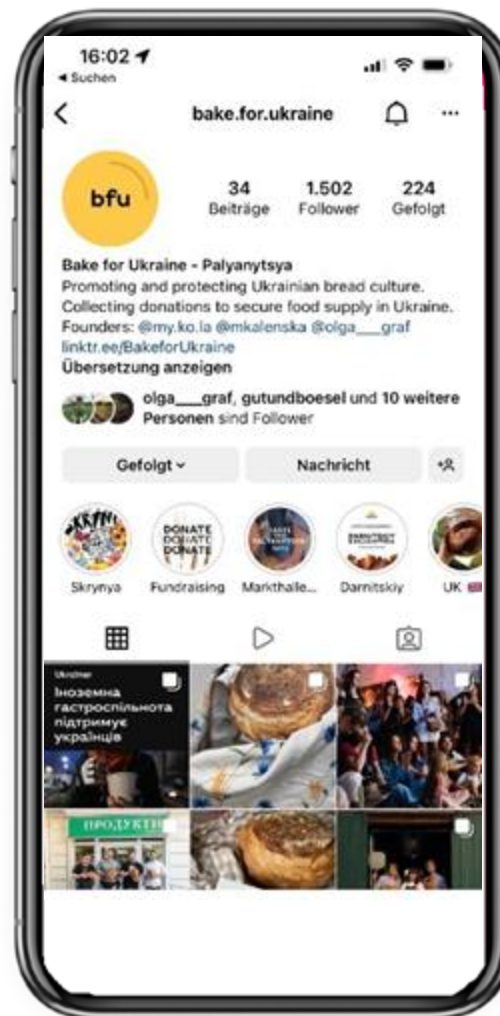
16:02
◂ Suchen

bake.for.ukraine

bfu

34 Beiträge
1.502 Follower
224 Gefolgt

Bake for Ukraine - Palyanytsya
Promoting and protecting Ukrainian bread culture. Collecting donations to secure food supply in Ukraine. Founders: @my.ko.la @mkalenska @olga___graf
linktr.ee/BakeforUkraine
Übersetzung anzeigen

olga___graf, gutundboesel und 10 weitere Personen sind Follower

Gefolgt
Nachricht

DONATE DONATE DONATE

Skrynya
Fundraising
Markthalle...
Darnitskiy
UK

Ukrainer
Іноземна гастроспільнота підтримує українців

ПРОДУКТИ